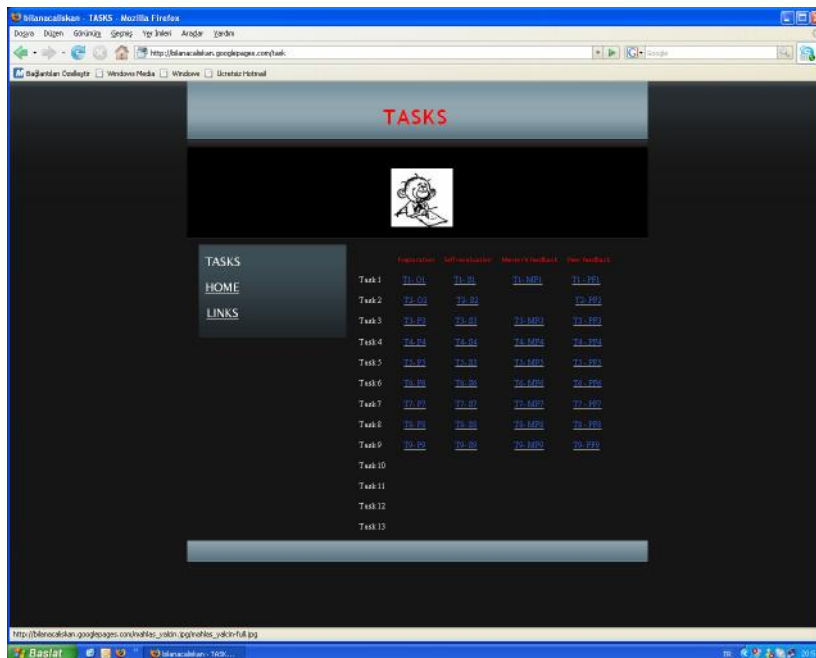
bilanacaliskan - TASKS - Mozilla Firefox

Dosya Düzen Görünüm Geçmiş Yer İmleri Araçlar Yardım

http://bilanacaliskan.googlepages.com/task

Google

Bağlantıları Özelleştir Windows Media Windows Ücretsiz Hotmail

TASKS

TASKS
HOME
LINKS

| | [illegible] | Self-evaluation | Mentor's feedback | Peer feedback |
|---|---|---|---|---|
| Task 1 | T1- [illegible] | T1- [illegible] | T1- MP1 | T1 - PF1 |
| Task 2 | T2- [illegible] | T2- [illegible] | | T2- PF2 |
| Task 3 | T3- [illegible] | T3- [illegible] | T3- MP3 | T3 - PF3 |
| Task 4 | T4- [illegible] | T4- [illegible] | T4- MP4 | T4 - PF4 |
| Task 5 | T5- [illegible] | T5- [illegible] | T5- MP5 | T5 - PF5 |
| Task 6 | T6- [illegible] | T6- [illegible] | T6- MP6 | T6 - PF6 |
| Task 7 | T7- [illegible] | T7- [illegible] | T7- MP7 | T7 - PF7 |
| Task 8 | T8- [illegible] | T8- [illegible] | T8- MP8 | T8 - PF8 |
| Task 9 | T9- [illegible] | T9- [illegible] | T9- MP9 | T9 - PF9 |
| Task 10 | | | | |
| Task 11 | | | | |
| Task 12 | | | | |
| Task 13 | | | | |

http://bilanacaliskan.googlepages.com/nahlas_yalcin.jpg/nahlas_yalcin-full.jpg

Başlat bilanacaliskan - TASK...